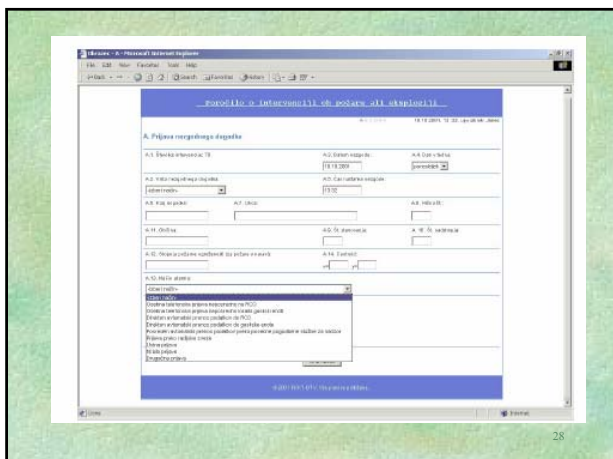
Ujezax - A - Microsoft Internet Explorer

File Edit View Favorites Tools Help

Back Search Favorites History

Poročilo o intervencijah ob požaru ali eksploziji

18.10.2001 12:32

A. Prijava nesrečnega dogodka

A.1. Številka intervencije

A.2. Datum dogodka

19.10.2001

A.4. Dan v tednu

ponedeljek

A.3. Vrsta nesrečnega dogodka

izberi način

A.5. Čas nastanka dogodka

11:32

A.6. Kraj in pošta

A.7. Ulica

A.8. Hišna št.

A.11. Občina

A.9. Št. stanovanja

A.10. Št. nadstropja

A.12. Število požarno ogroženih ali požaru izpostavljenih

A.14. Čas klica

A.15. Način alarma

izberi način

izberi način

Direktna telefonska prijava lastovanja na RCO

Direktna telefonska prijava lastovanja na gasilski enoti

Direkten avtomatski prenos podatkov do RCO

Direkten avtomatski prenos podatkov do gasilske enote

Posredni avtomatski prenos podatkov preko požarne pogodbene službe do centrov

Prijava preko radijske zveze

Ustna prijava

Pisna prijava

Drugačna prijava

28